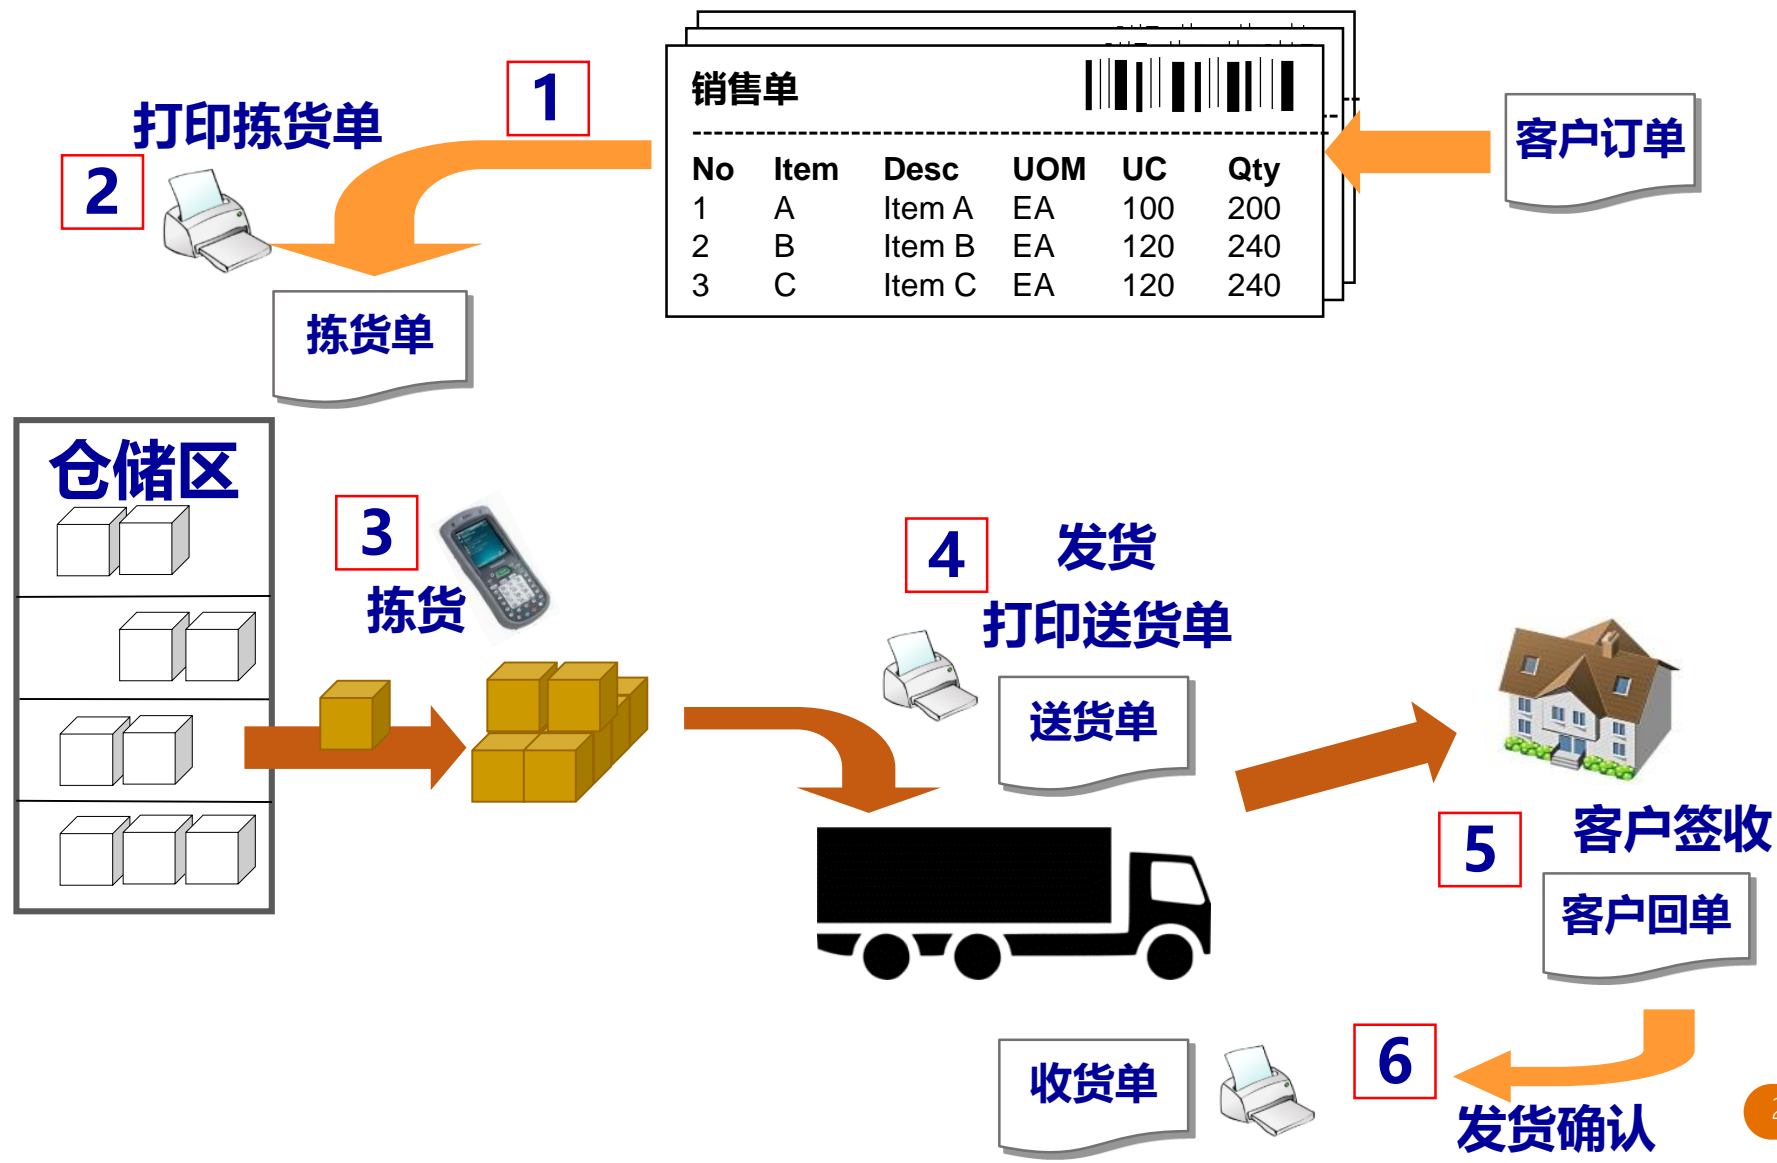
销售单

| No | Item | Desc | UOM | UC | Qty |
|---|---|---|---|---|---|
| 1 | A | Item A | EA | 100 | 200 |
| 2 | B | Item B | EA | 120 | 240 |
| 3 | C | Item C | EA | 120 | 240 |

客户订单

1

打印拣货单

2

拣货单

仓储区

3

拣货

4

发货

打印送货单

送货单

5

客户签收

客户回单

6

发货确认

收货单